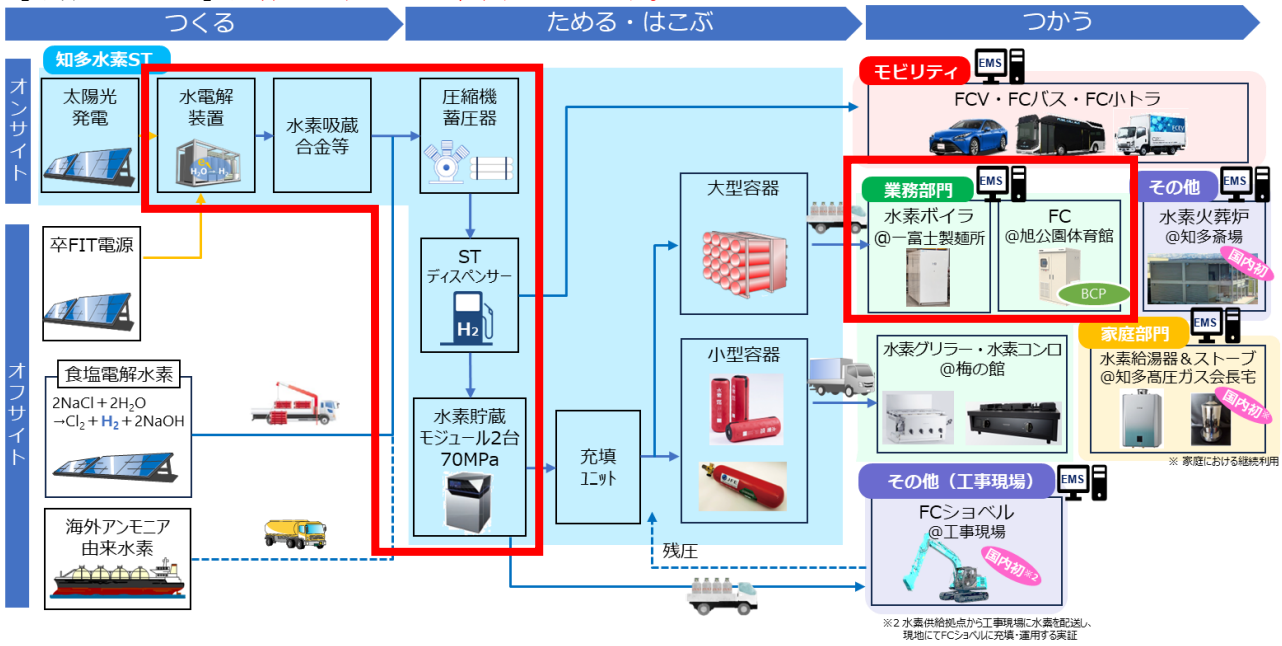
つくる

ためる・はこぶ

つかう

知多水素ST

オンサイト

太陽光発電

水電解装置

$H_2O \rightarrow H_2$

水素吸蔵合金等

圧縮機蓄圧器

ST ディスペンサー

$H_2$

水素貯蔵モジュール2台 70MPa

オフサイト

卒FIT電源

食塩電解水素

$2NaCl + 2H_2O \rightarrow Cl_2 + H_2 + 2NaOH$

海外アンモニア由来水素

大型容器

小型容器

充填ユニット

残圧

モビリティ

EMS

FCV・FCバス・FC小トラ

業務部門

EMS

水素ボイラ @一富士製麺所

FC @旭公園体育館

BCP

その他

EMS

水素火葬炉 @知多斎場

国内初

家庭部門

EMS

水素グリラー・水素コンロ @梅の館

水素給湯器&ストーブ @知多高圧ガス会長宅

国内初※

※ 家庭における継続利用

その他(工事現場)

EMS

FCショベル @工事現場

国内初※2

※2 水素供給拠点から工事現場に水素を配送し、現地にてFCショベルに充填・運用する実証